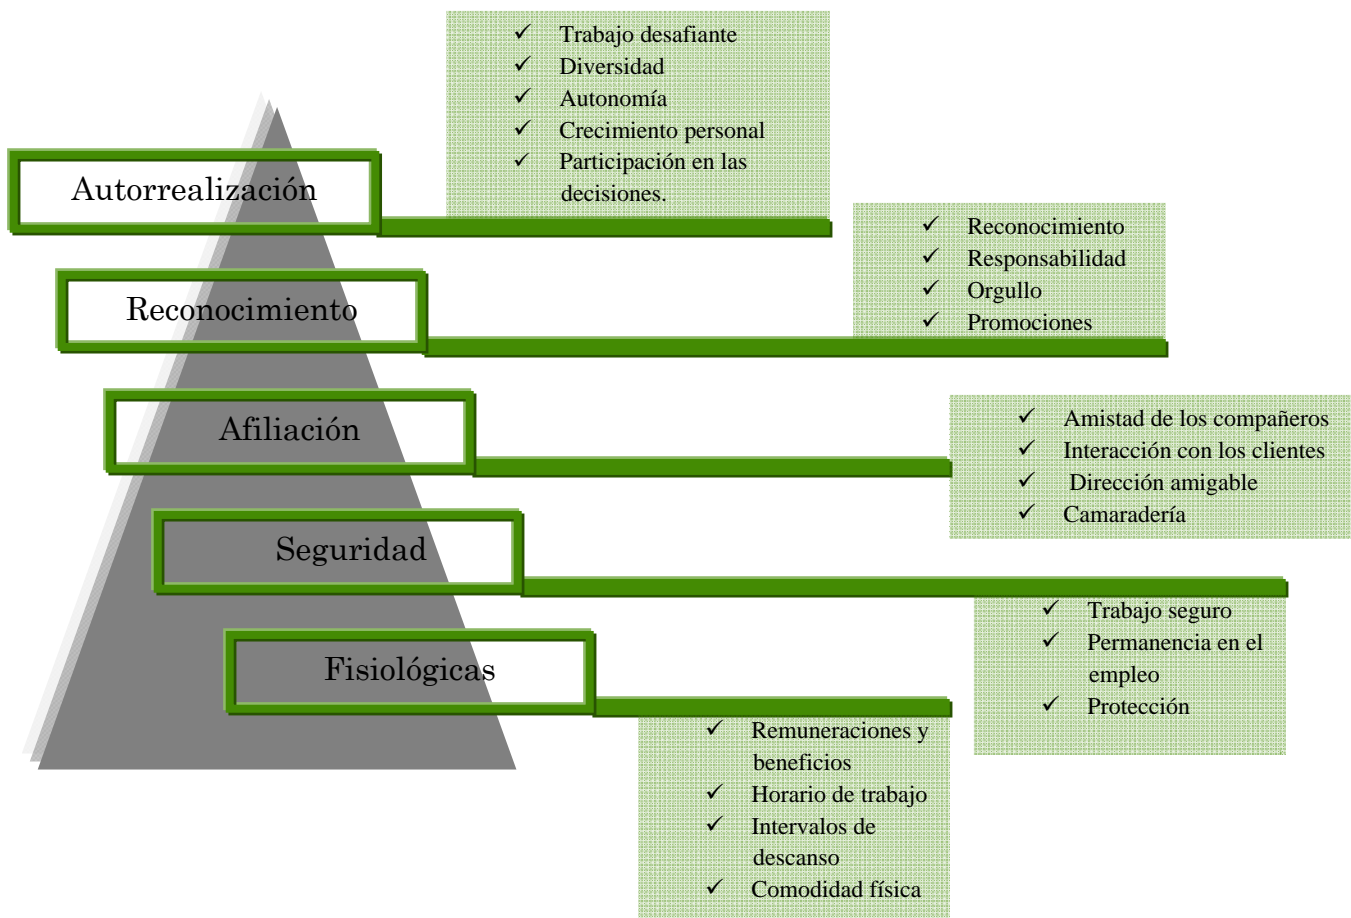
✓ Trabajo desafiante
✓ Diversidad
✓ Autonomía
✓ Crecimiento personal
✓ Participación en las decisiones.

Autorrealización

✓ Reconocimiento
✓ Responsabilidad
✓ Orgullo
✓ Promociones

Reconocimiento

Afiliación

✓ Amistad de los compañeros
✓ Interacción con los clientes
✓ Dirección amigable
✓ Camaradería

Seguridad

✓ Trabajo seguro
✓ Permanencia en el empleo
✓ Protección

Fisiológicas

✓ Remuneraciones y beneficios
✓ Horario de trabajo
✓ Intervalos de descanso
✓ Comodidad física